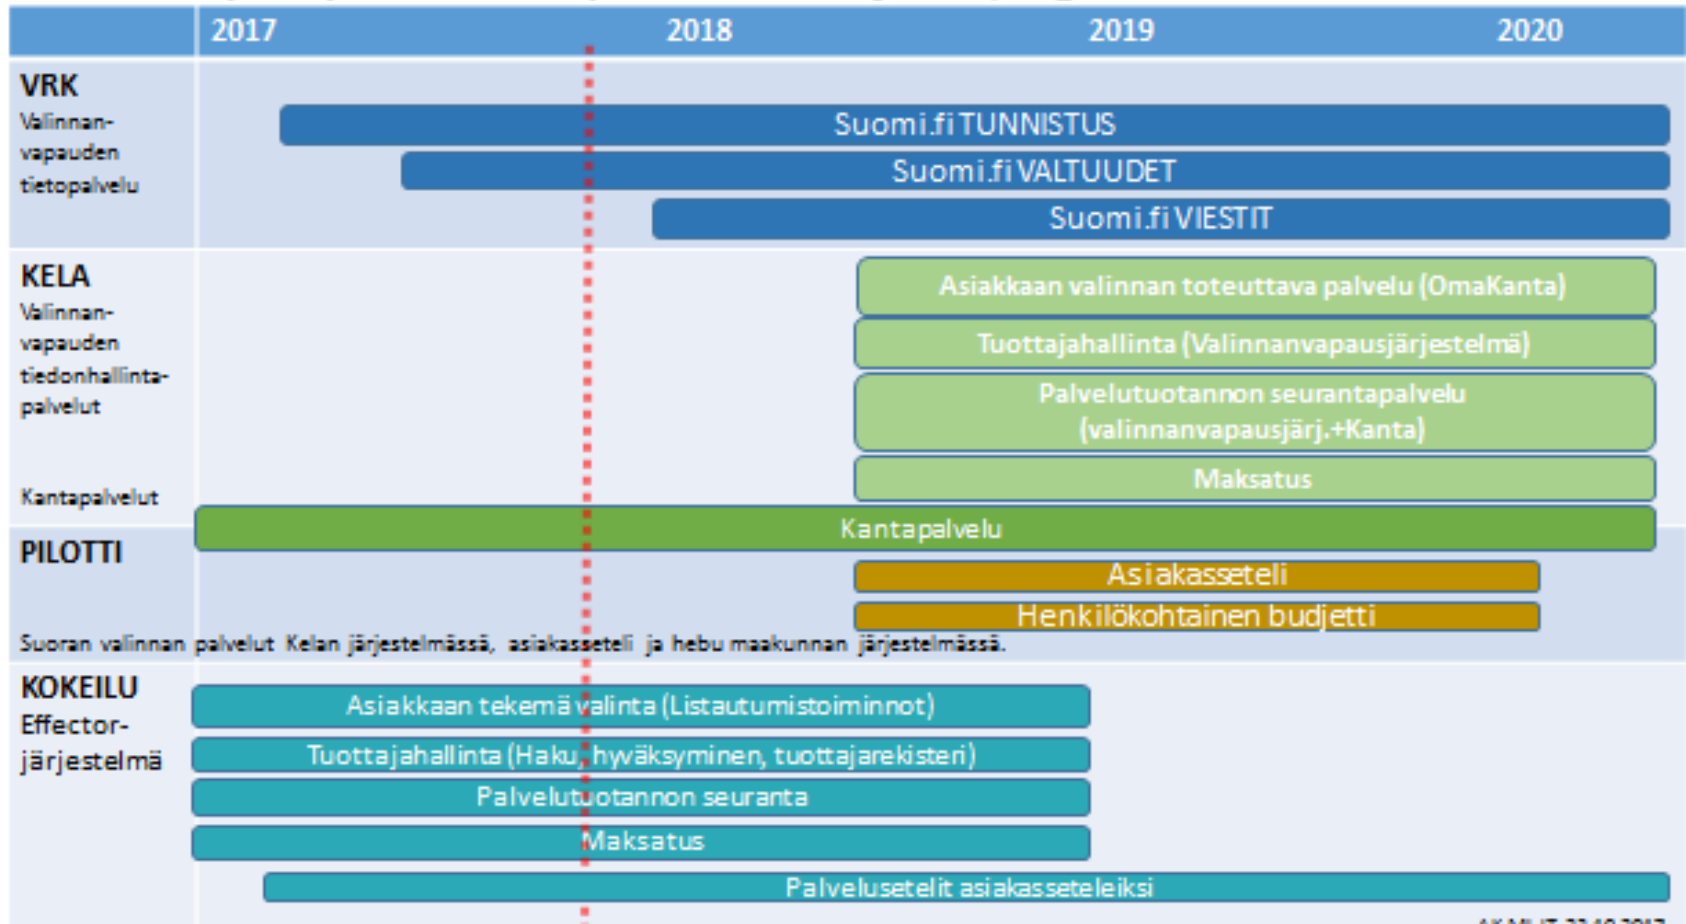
2017 2018 2019 2020

VRK
Valinnanvapauden tietopalvelu

Suomi.fi TUNNISTUS
Suomi.fi VALTUUDET
Suomi.fi VIESTIT

KELA
Valinnanvapauden tiedonhallintapalvelut

Asiakkaan valinnan toteuttava palvelu (OmaKanta)
Tuottajahallinta (Valinnanvapausjärjestelmä)
Palvelutuotannon seurantapalvelu (valinnanvapausjärj.+Kanta)
Maksatus

Kantapalvelut

Kantapalvelu

PILOTTI

Asiakasseteli
Henkilökohtainen budjetti

Suoran valinnan palvelut Kelan järjestelmässä, asiakasseteli ja hebu maakunnan järjestelmässä.

KOKEILU
Effector-järjestelmä

Asiakkaan tekemä valinta (Listautumistoiminnot)
Tuottajahallinta (Haku, hyväksyminen, tuottajarekisteri)
Palvelutuotannon seuranta
Maksatus
Palvelusetelit asiakasseteleiksi

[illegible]